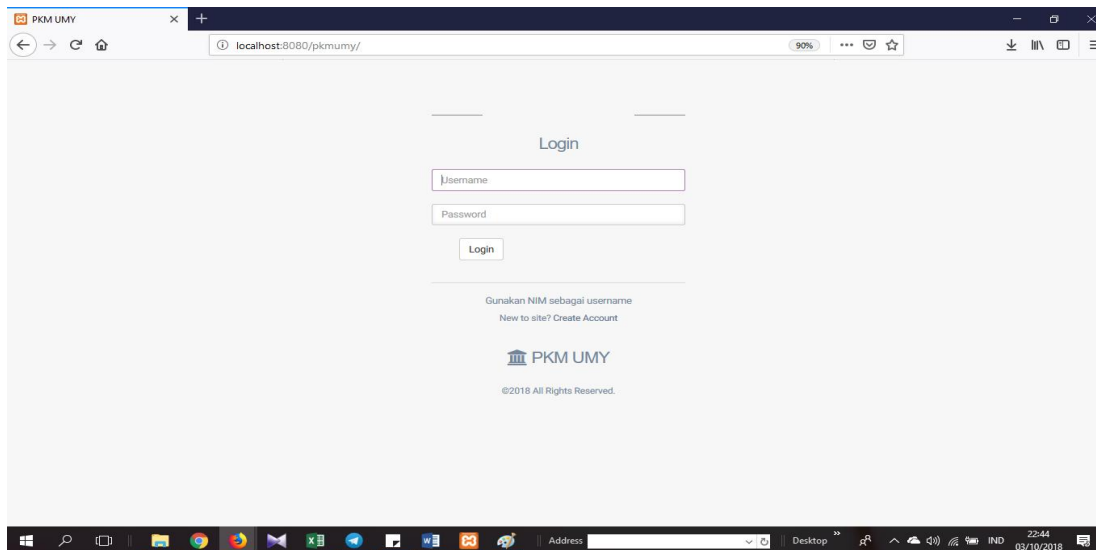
PKM UMY
localhost:8080/pkmumy/
90%

Login

Username

Password

Login

Gunakan NIM sebagai username
New to site? Create Account

PKM UMY

©2018 All Rights Reserved.

Address
Desktop
IND
22:44
03/10/2018